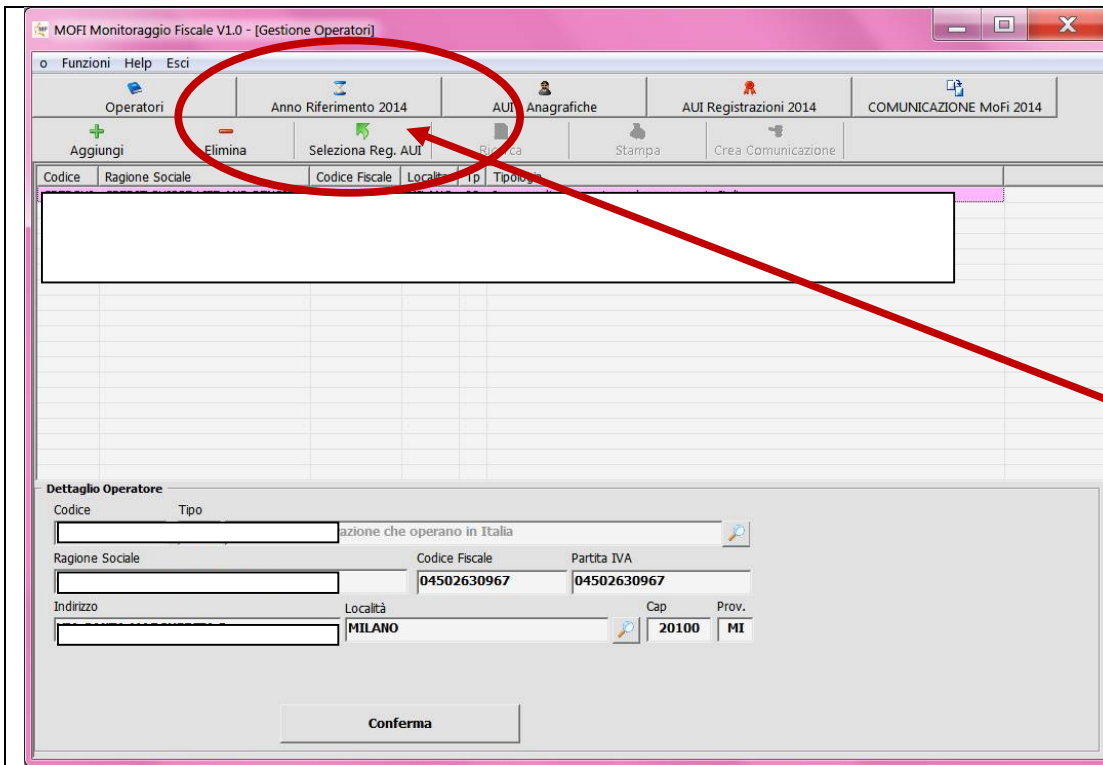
MOFI Monitoraggio Fiscale V1.0 - [Gestione Operatori]

o Funzioni Help Esci

Operatori
Anno Riferimento 2014
AUI Anagrafiche
AUI Registrazioni 2014
COMUNICAZIONE MoFi 2014

Aggiungi
Elimina
Seleziona Reg. AUI
Ricerca
Stampa
Crea Comunicazione

| Codice | Ragione Sociale | Codice Fiscale | Località | Tp | Tipologia |
|---|---|---|---|---|---|

Dettaglio Operatore
Codice
Tipo
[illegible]azione che operano in Italia
Ragione Sociale
Codice Fiscale
04502630967
Partita IVA
04502630967
Indirizzo
Località
MILANO
Cap
20100
Prov.
MI

Conferma